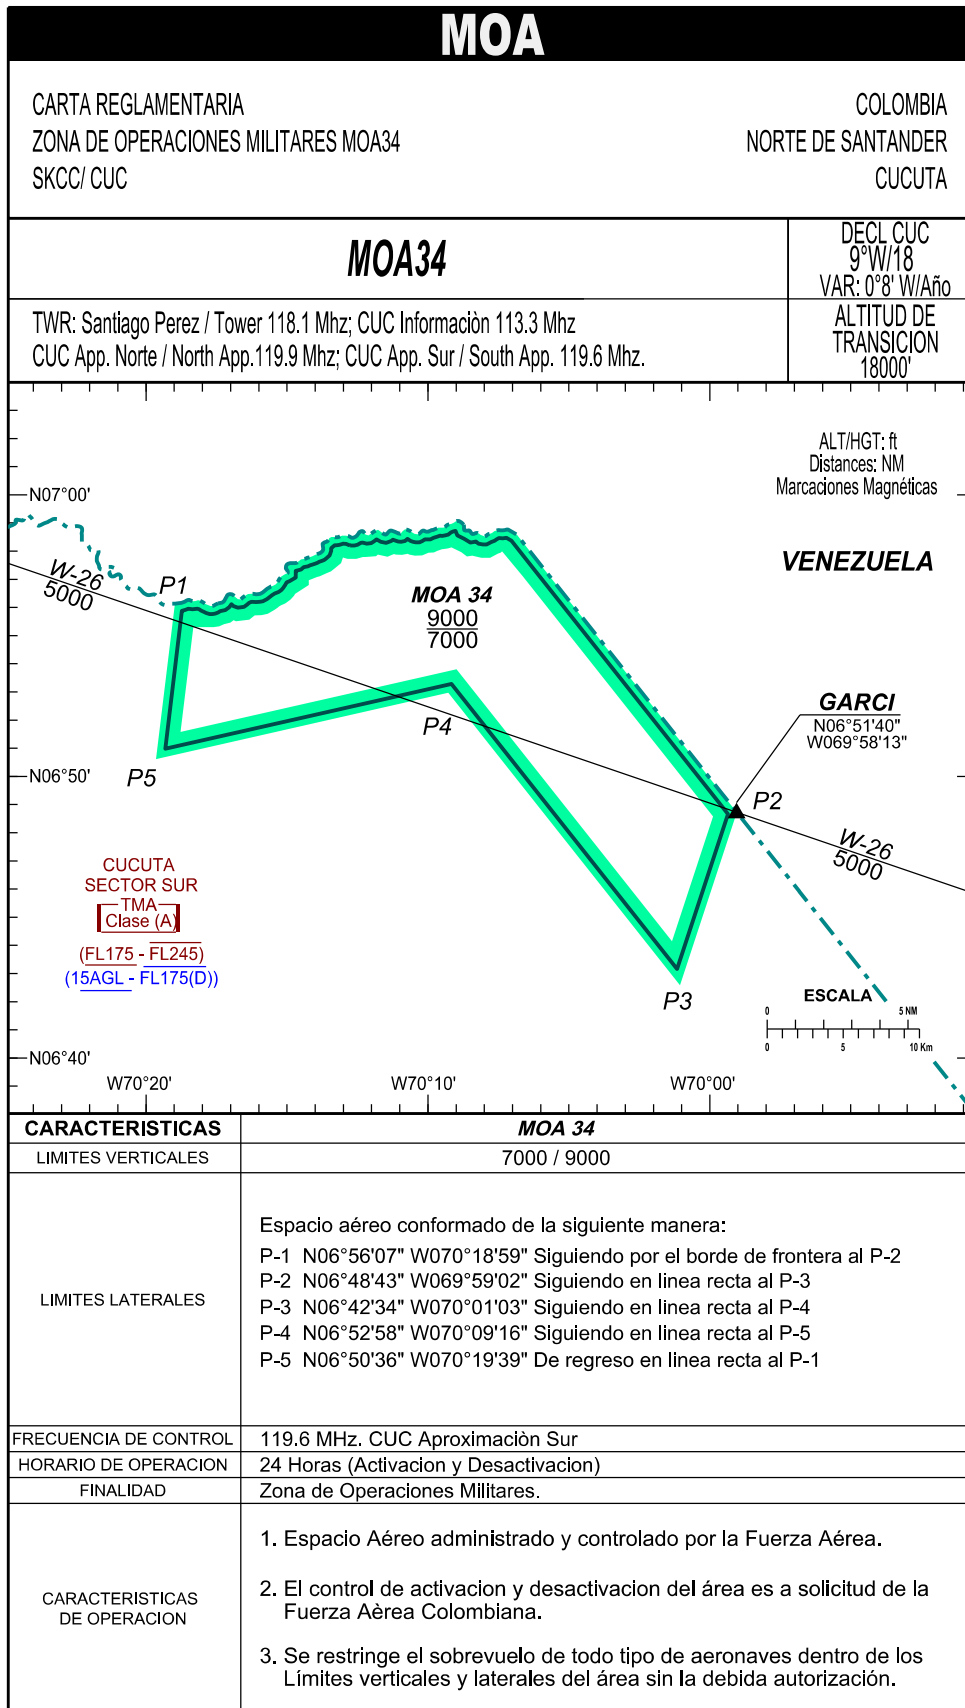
MOA

CARTA REGLAMENTARIA
ZONA DE OPERACIONES MILITARES MOA34
SKCC/ CUC

COLOMBIA
NORTE DE SANTANDER
CUCUTA

MOA34

DECL CUC
9°W/18
VAR: 0°8' W/Año

TWR: Santiago Perez / Tower 118.1 Mhz; CUC Informaciòn 113.3 Mhz
CUC App. Norte / North App.119.9 Mhz; CUC App. Sur / South App. 119.6 Mhz.

ALTITUD DE TRANSICION
18000'

ALT/HGT: ft
Distances: NM
Marcaciones Magnéticas

N07°00'

W-26
5000

P1

MOA 34
9000
7000

VENEZUELA

GARCI
N06°51'40"
W069°58'13"

P4

N06°50'

P5

P2

W-26
5000

CUCUTA
SECTOR SUR
TMA
Clase (A)
(FL175 - FL245)
(15AGL - FL175(D))

P3

ESCALA
0
5 NM
0
5
10 Km

N06°40'

W70°20'
W70°10'
W70°00'

| CARACTERISTICAS | MOA 34 |
|---|---|
| LIMITES VERTICALES | 7000 / 9000 |
| LIMITES LATERALES | Espacio aéreo conformado de la siguiente manera:<br>P-1 N06°56'07" W070°18'59" Siguiendo por el borde de frontera al P-2<br>P-2 N06°48'43" W069°59'02" Siguiendo en linea recta al P-3<br>P-3 N06°42'34" W070°01'03" Siguiendo en linea recta al P-4<br>P-4 N06°52'58" W070°09'16" Siguiendo en linea recta al P-5<br>P-5 N06°50'36" W070°19'39" De regreso en linea recta al P-1 |
| FRECUENCIA DE CONTROL | 119.6 MHz. CUC Aproximaciòn Sur |
| HORARIO DE OPERACION | 24 Horas (Activacion y Desactivacion) |
| FINALIDAD | Zona de Operaciones Militares. |
| CARACTERISTICAS DE OPERACION | 1. Espacio Aéreo administrado y controlado por la Fuerza Aérea.<br>2. El control de activacion y desactivacion del área es a solicitud de la Fuerza Aèrea Colombiana.<br>3. Se restringe el sobrevuelo de todo tipo de aeronaves dentro de los Límites verticales y laterales del área sin la debida autorización. |